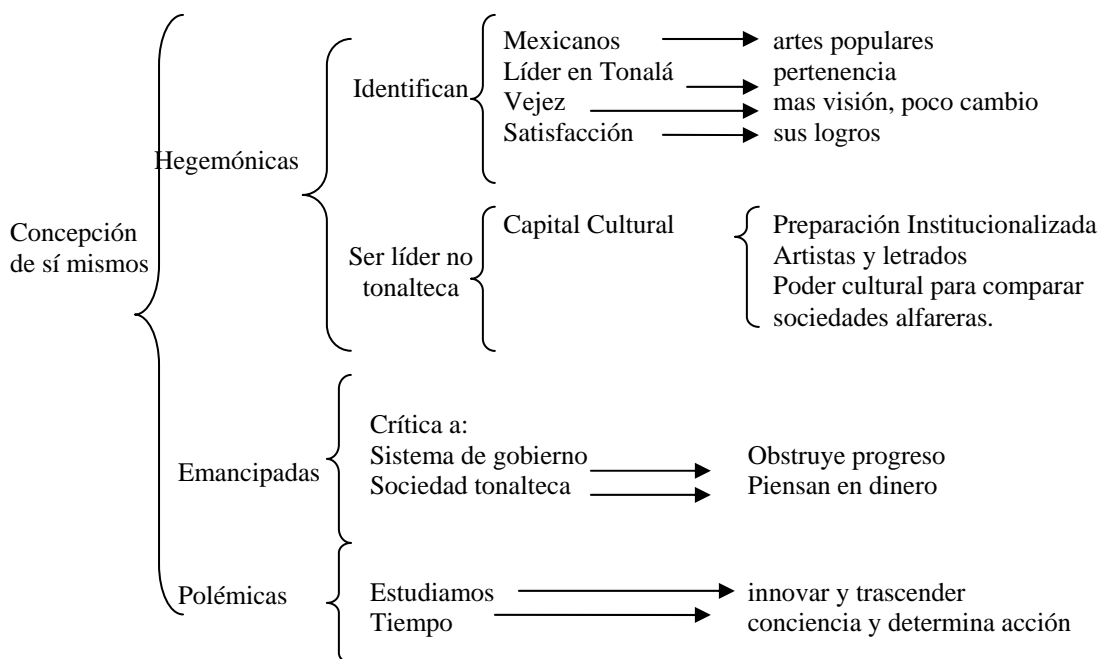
Concepción de sí mismos

Hegemónicas

Identifican

Mexicanos → artes populares
Líder en Tonalá → pertenencia
Vejez → mas visión, poco cambio
Satisfacción → sus logros

Ser líder no tonalteca

Capital Cultural

Preparación Institucionalizada
Artistas y letrados
Poder cultural para comparar sociedades alfareras.

Emancipadas

Crítica a:
Sistema de gobierno → Obstruye progreso
Sociedad tonalteca → Piensan en dinero

Polémicas

Estudiamos → innovar y trascender
Tiempo → conciencia y determina acción